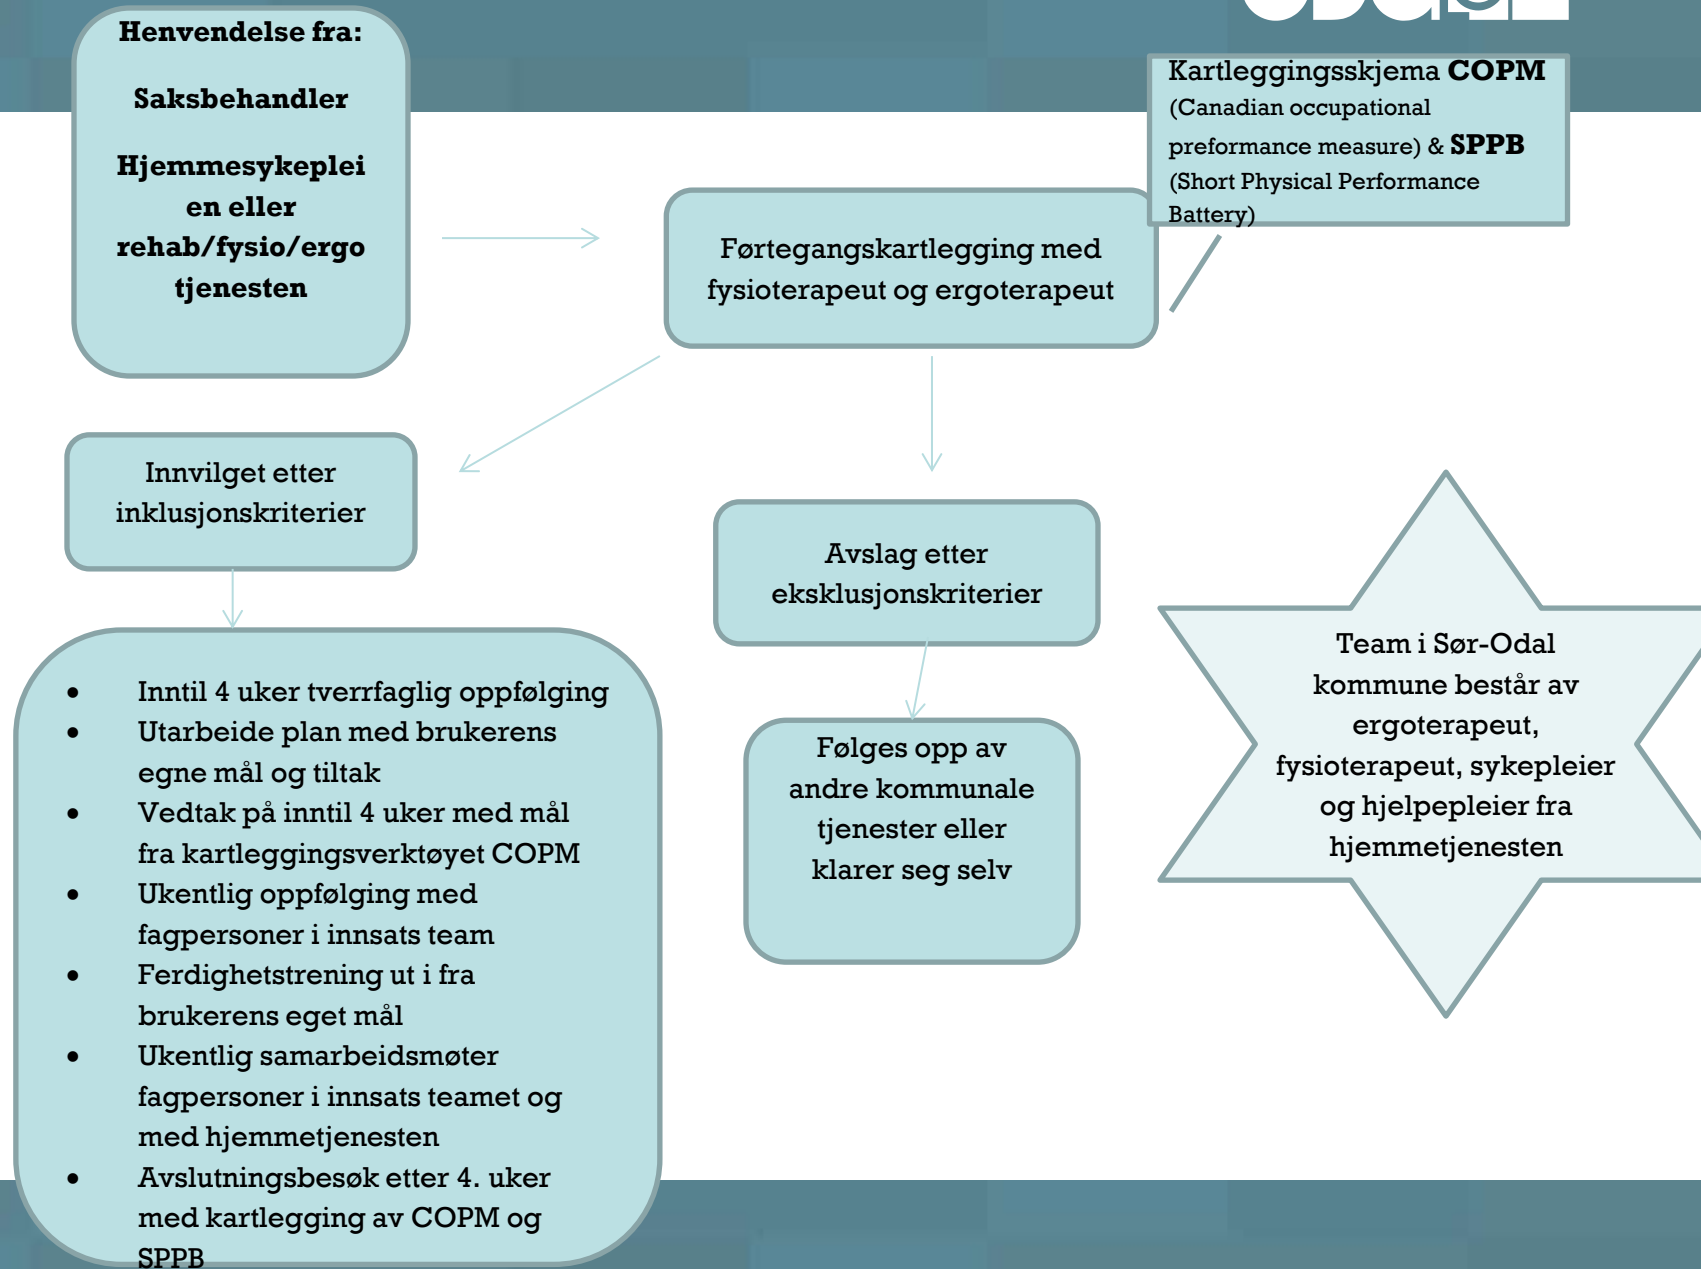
Henvendelse fra:

Saksbehandler

Hjemmesykeplei en eller rehab/fysio/ergo tjenesten

Kartleggingsskjema **COPM** (Canadian occupational preformance measure) & **SPPB** (Short Physical Performance Battery)

Førtegangskartlegging med fysioterapeut og ergoterapeut

Innvilget etter inklusjonskriterier

Avslag etter eksklusjonskriterier

- Inntil 4 uker tverrfaglig oppfølging
- Utarbeide plan med brukerens egne mål og tiltak
- Vedtak på inntil 4 uker med mål fra kartleggingsverktøyet COPM
- Ukentlig oppfølging med fagpersoner i innsats team
- Ferdighetstrening ut i fra brukerens eget mål
- Ukentlig samarbeidsmøter fagpersoner i innsats teamet og med hjemmetjenesten
- Avslutningsbesøk etter 4. uker med kartlegging av COPM og SPPB

Følges opp av andre kommunale tjenester eller klarer seg selv

Team i Sør-Odal kommune består av ergoterapeut, fysioterapeut, sykepleier og hjelpepleier fra hjemmetjenesten